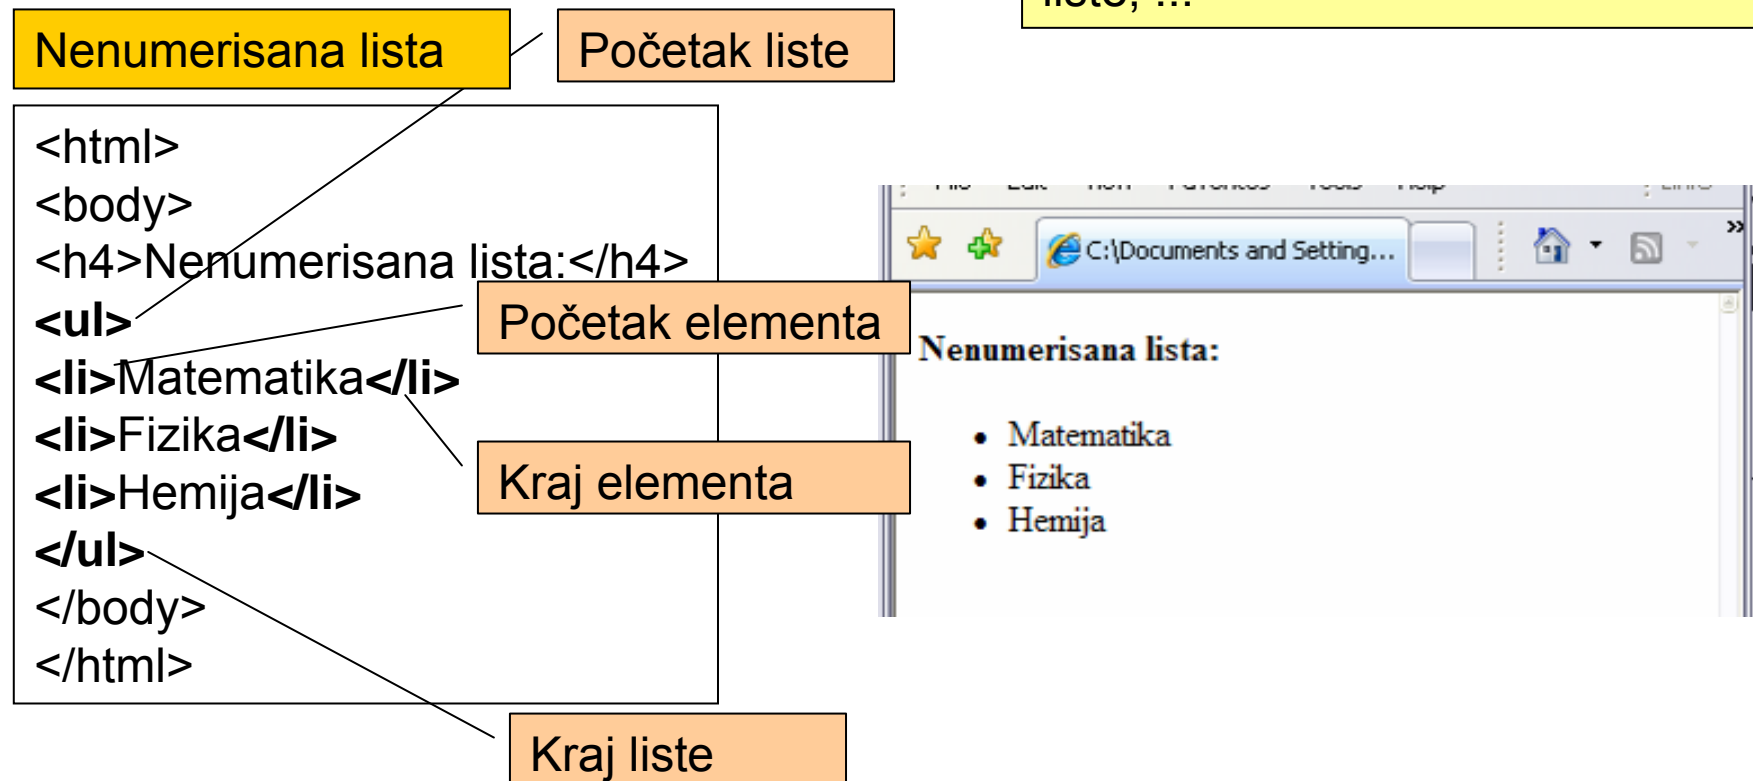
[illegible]

Nenumerisana lista

Početak liste

<html>
<body>
<h4>Nenumerisana lista:</h4>
**<ul>**
**<li>**Matematika**</li>**
**<li>**Fizika**</li>**
**<li>**Hemija**</li>**
**</ul>**
</body>
</html>

Početak elementa

Kraj elementa

Kraj liste

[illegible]

C:\Documents and Setting...

**Nenumerisana lista:**

- Matematika
- Fizika
- Hemija